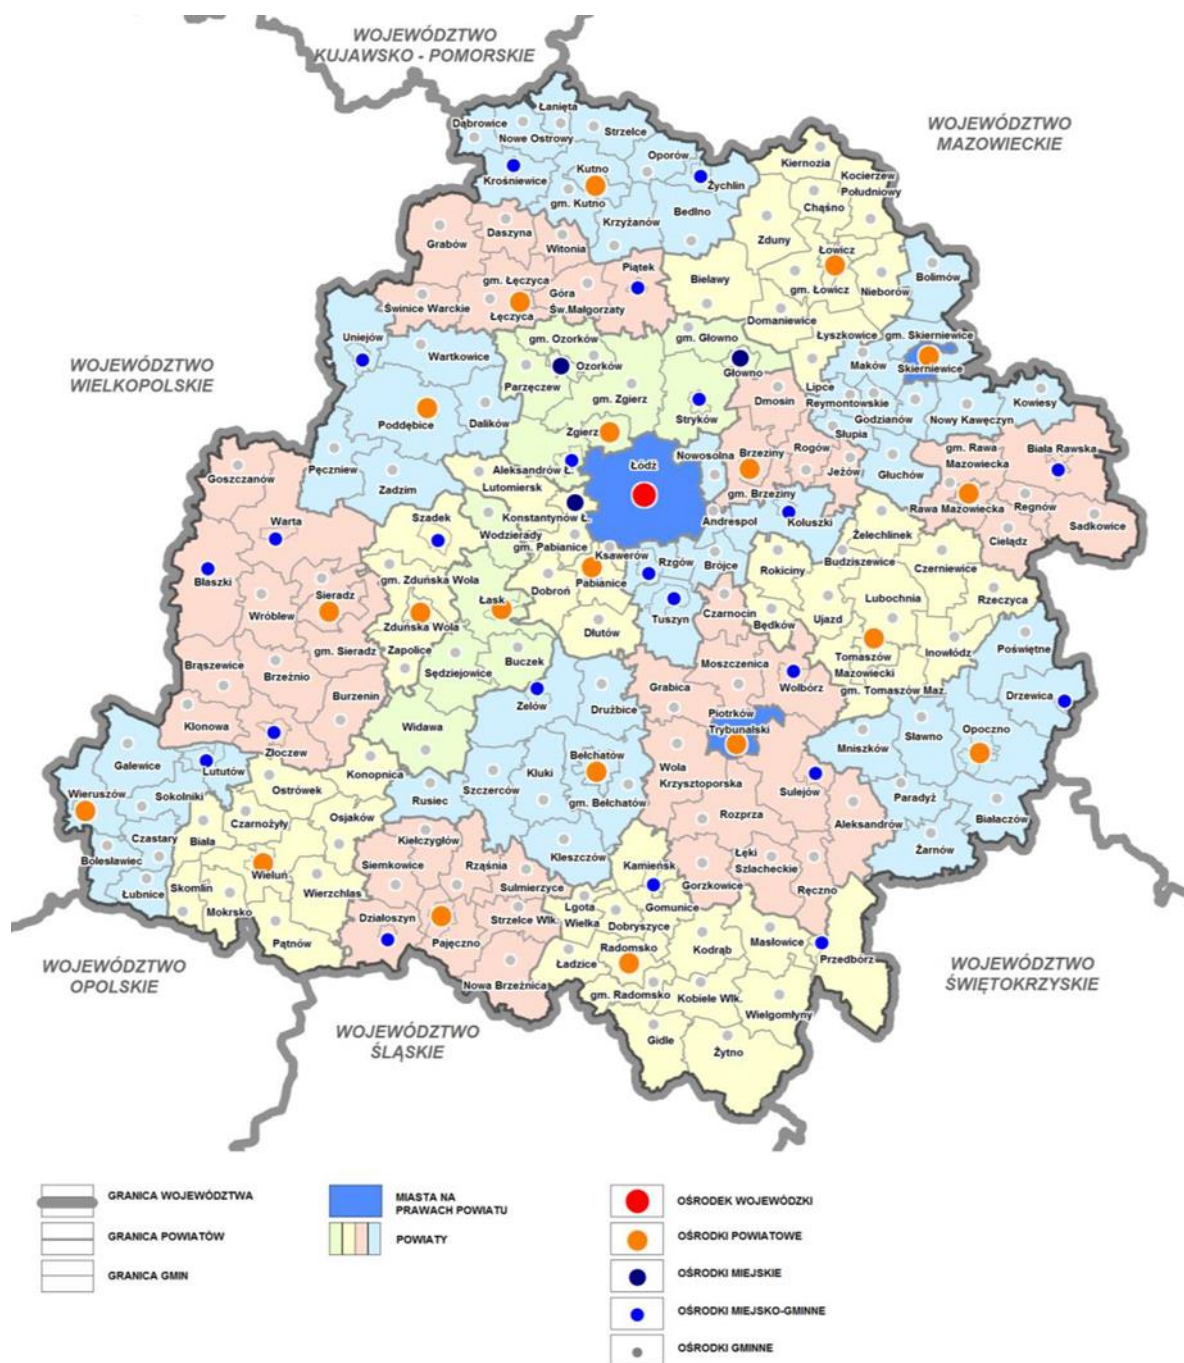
WOJEWÓDZTWO KUJAWSKO - POMORSKIE

WOJEWÓDZTWO MAZOWIECKIE

WOJEWÓDZTWO WIELKOPOLSKIE

WOJEWÓDZTWO OPOLSKIE

WOJEWÓDZTWO ŚLĄSKIE

WOJEWÓDZTWO ŚWIĘTOKRZYSKIE

Łanięta
Dąbrowice
Nowe Ostrowy
Strzelce
Oporów
Krośniewice
Kutno
Żychlin
gm. Kutno
Bedlno
Krzyżanów
Kiernozia
Kocierzew Południowy
Chąśno
Zduny
Łowicz
Bolimów
Grabów
Daszyna
Witonia
Piątek
Bielawy
gm. Łowicz
Nieborów
gm. Łęczyca
Góra Św.Małgorzaty
Świnice Warckie
Łęczyca
Domaniewice
Uniejów
gm. Ozorków
gm. Głowno
Łyszkowice
gm. Skierniewice
Skierniewice
Wartkowice
Ozorków
Głowno
Maków
Parzęczew
Lipce Reymontowskie
Kowiesy
Poddębice
gm. Zgierz
Dmosin
Godzianów
Nowy Kawęczyn
Dalików
Stryków
Słupia
Zgierz
Brzeziny
Rogów
Biała Rawska
Goszczanów
Pęczniew
Aleksandrów Ł.
Nowosolna
Jeżów
gm. Rawa Mazowiecka
Głuchów
Lutomiersk
Łódź
Zadzim
gm. Brzeziny
Rawa Mazowiecka
Regnów
Warta
Konstantynów Ł.
Andrespol
Koluszki
Sadkowice
Szadek
Wodzierady
Żelechlinek
Cielądz
gm. Pabianice
Ksawerów
Błaszki
Rzgów
Brójce
Budziszewice
Czerniewice
gm. Zduńska Wola
Rokiciny
Sieradz
Pabianice
Łask
Dobroń
Lubochnia
Rzeczyca
Wróblew
Zduńska Wola
Tuszyn
Czarnocin
Będków
Ujazd
gm. Sieradz
Zapolice
Dłutów
Tomaszów Mazowiecki
Inowłódz
Poświętne
Brąszewice
Buczek
Sędziejowice
Moszczenica
Brzeźnio
Wolbórz
Grabica
gm. Tomaszów Maz.
Drzewica
Burzenin
Zelów
Drużbice
Klonowa
Widawa
Piotrków Trybunalski
Mniszków
Sławno
Opoczno
Złoczew
Bełchatów
Galewice
Lututów
Konopnica
Kluki
Wola Krzysztoporska
Sulejów
Paradyż
Wieruszów
Sokolniki
Ostrówek
Rusiec
Szczerców
gm. Bełchatów
Osjaków
Aleksandrów
Białaczów
Czastary
Czarnożyły
Biała
Rozprza
Kiełczygłów
Bolesławiec
Łęki Szlacheckie
Żarnów
Siemkowice
Rząśnia
Kleszczów
Kamieńsk
Wieluń
Łubnice
Skomlin
Gorzkowice
Ręczno
Wierzchlas
Sulmierzyce
Gomunice
Mokrsko
Lgota Wielka
Działoszyn
Strzelce Wlk.
Dobryszyce
Pątnów
Pajęczno
Kodrąb
Masłowice
Przedbórz
Radomsko
Ładzice
Nowa Brzeźnica
gm. Radomsko
Kobiele Wlk.
Wielgomłyny
Gidle
Żytno

GRANICA WOJEWÓDZTWA
GRANICA POWIATÓW
GRANICA GMIN
MIASTA NA PRAWACH POWIATU
POWIATY
OŚRODEK WOJEWÓDZKI
OŚRODKI POWIATOWE
OŚRODKI MIEJSKIE
OŚRODKI MIEJSKO-GMINNE
OŚRODKI GMINNE